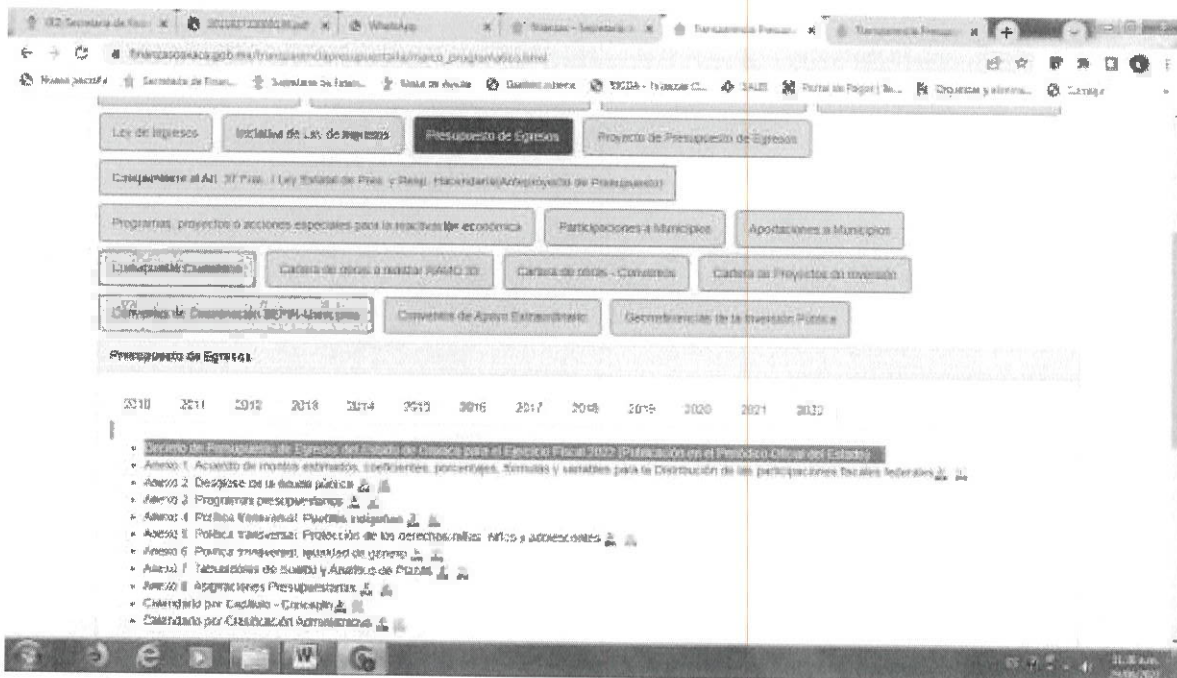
WhatsApp

finanzasoaxaca.gob.mx/transparencia/presupuestal/marco_programatico.html

Ley de Ingresos | Iniciativa de Ley de Ingresos | Presupuesto de Egresos | Proyecto de Presupuesto de Egresos

Cumplimiento al Art. 37 Frac. I Ley Estatal de Pres. y Resp. Hacendaria(Anteproyecto de Presupuesto)

Programas, proyectos o acciones especiales para la reactivación económica | Participaciones a Municipios | Aportaciones a Municipios

Presupuesto Ciudadano | Cartera de obras a realizar RAMO 33 | Cartera de obras - Convenios | Cartera de Proyectos de Inversión

Convenios de Coordinación SEPIA-Municipios | Convenios de Apoyo Extraordinario | Georreferencias de la Inversión Pública

Presupuesto de Egresos

2010 2011 2012 2013 2014 2015 2016 2017 2018 2019 2020 2021 2022

- Decreto de Presupuesto de Egresos del Estado de Oaxaca para el Ejercicio Fiscal 2022 (Publicación en el Periódico Oficial del Estado)
- Anexo 1. Acuerdo de montos estimados, coeficientes, porcentajes, fórmulas y variables para la Distribución de las participaciones fiscales federales
- Anexo 2. Desglose de la deuda pública
- Anexo 3. Programas presupuestarios
- Anexo 4. Política transversal: Pueblos indígenas
- Anexo 5. Política transversal: Protección de los derechos de niñas, niños y adolescentes
- Anexo 6. Política transversal: Igualdad de género
- Anexo 7. Tabuladores de Sueldo y Analítico de Plazas
- Anexo 8. Asignaciones Presupuestarias
- Calendario por Capítulo - Concepto
- Calendario por Clasificación Administrativa